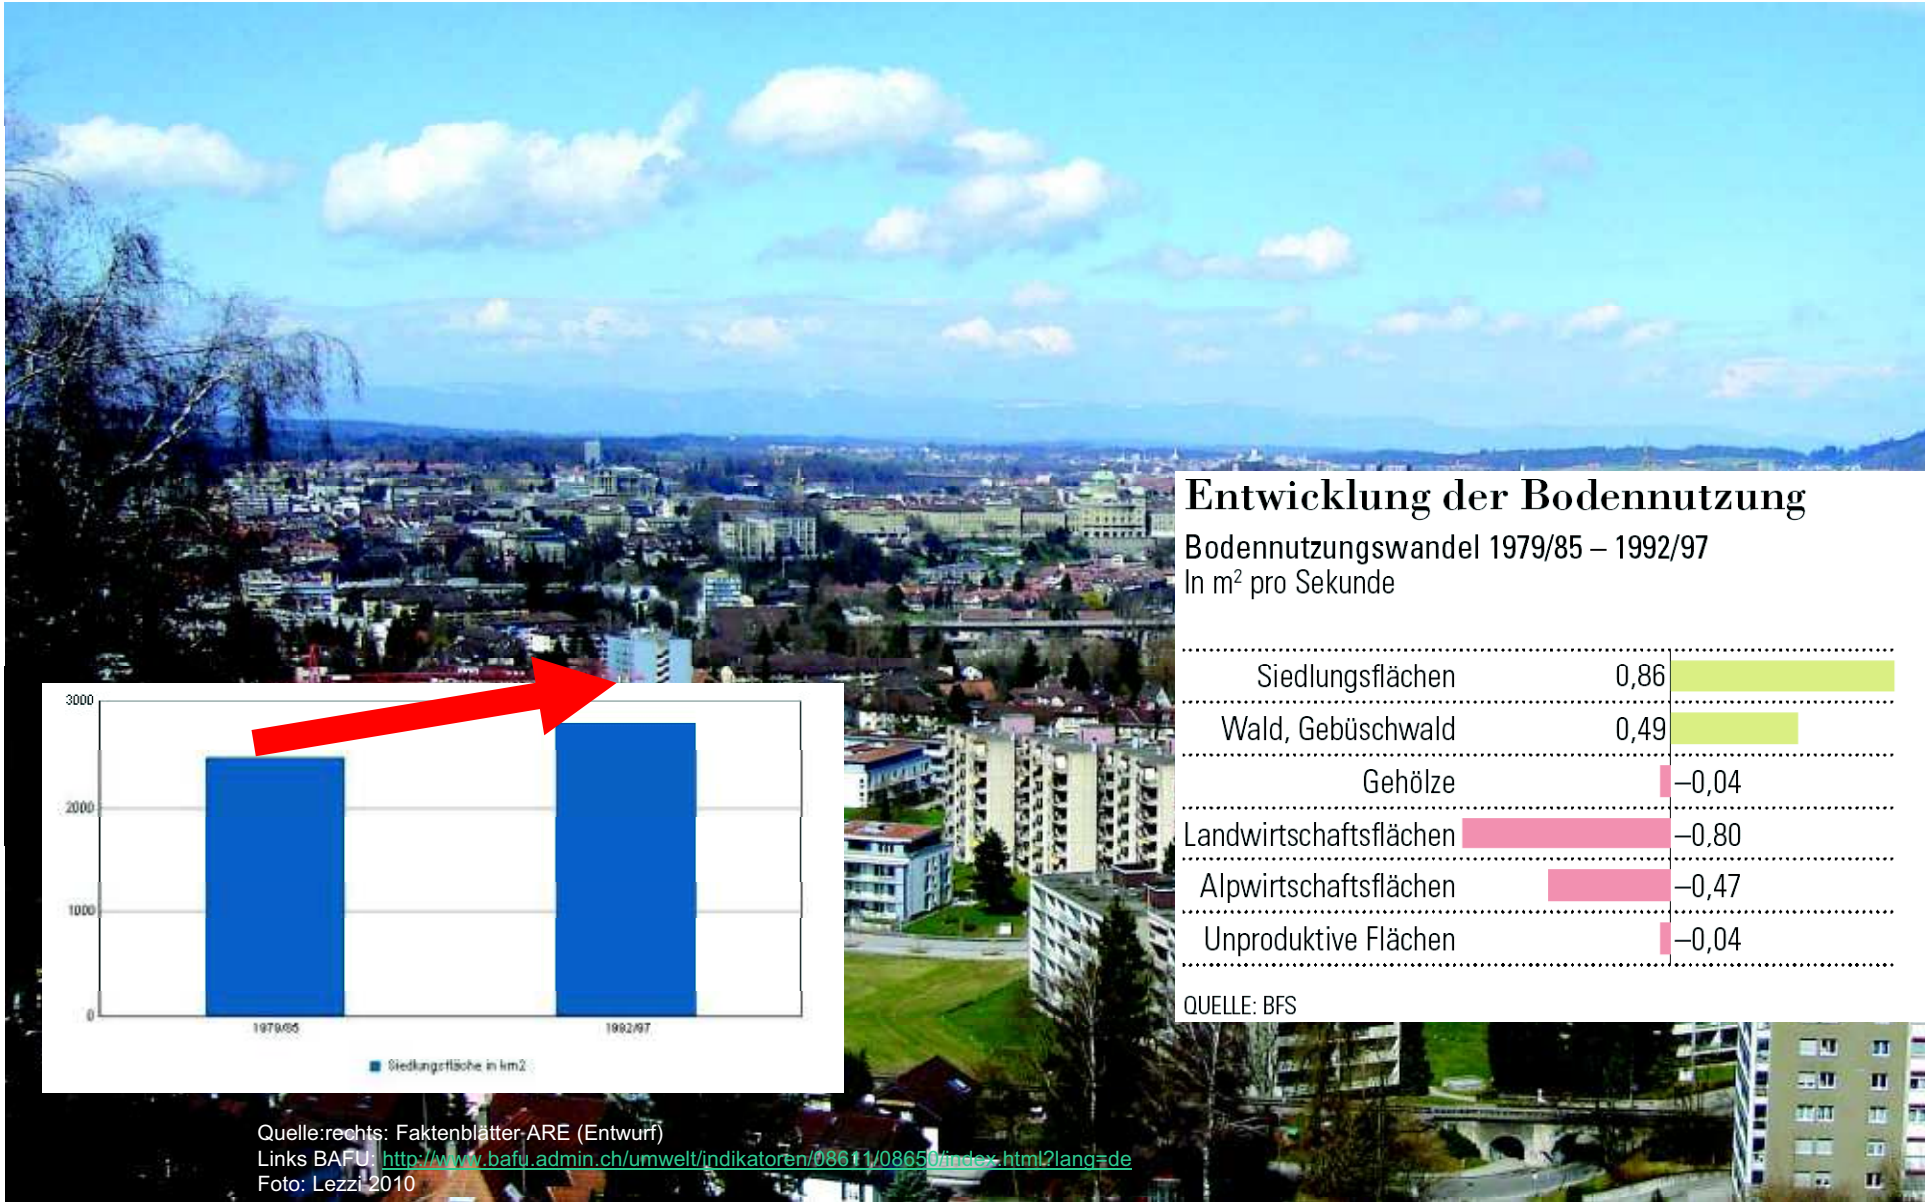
3000
2000
1000
0
1979/85
1992/97
Siedlungsfläche in km2

Entwicklung der Bodennutzung
Bodennutzungswandel 1979/85 – 1992/97
In m² pro Sekunde

| | |
|---|---|
| Siedlungsflächen | 0,86 |
| Wald, Gebüschwald | 0,49 |
| Gehölze | –0,04 |
| Landwirtschaftsflächen | –0,80 |
| Alpwirtschaftsflächen | –0,47 |
| Unproduktive Flächen | –0,04 |

QUELLE: BFS

Quelle:rechts: Faktenblätter ARE (Entwurf)
Links BAFU: http://www.bafu.admin.ch/umwelt/indikatoren/08611/08650/index.html?lang=de
Foto: Lezzi 2010